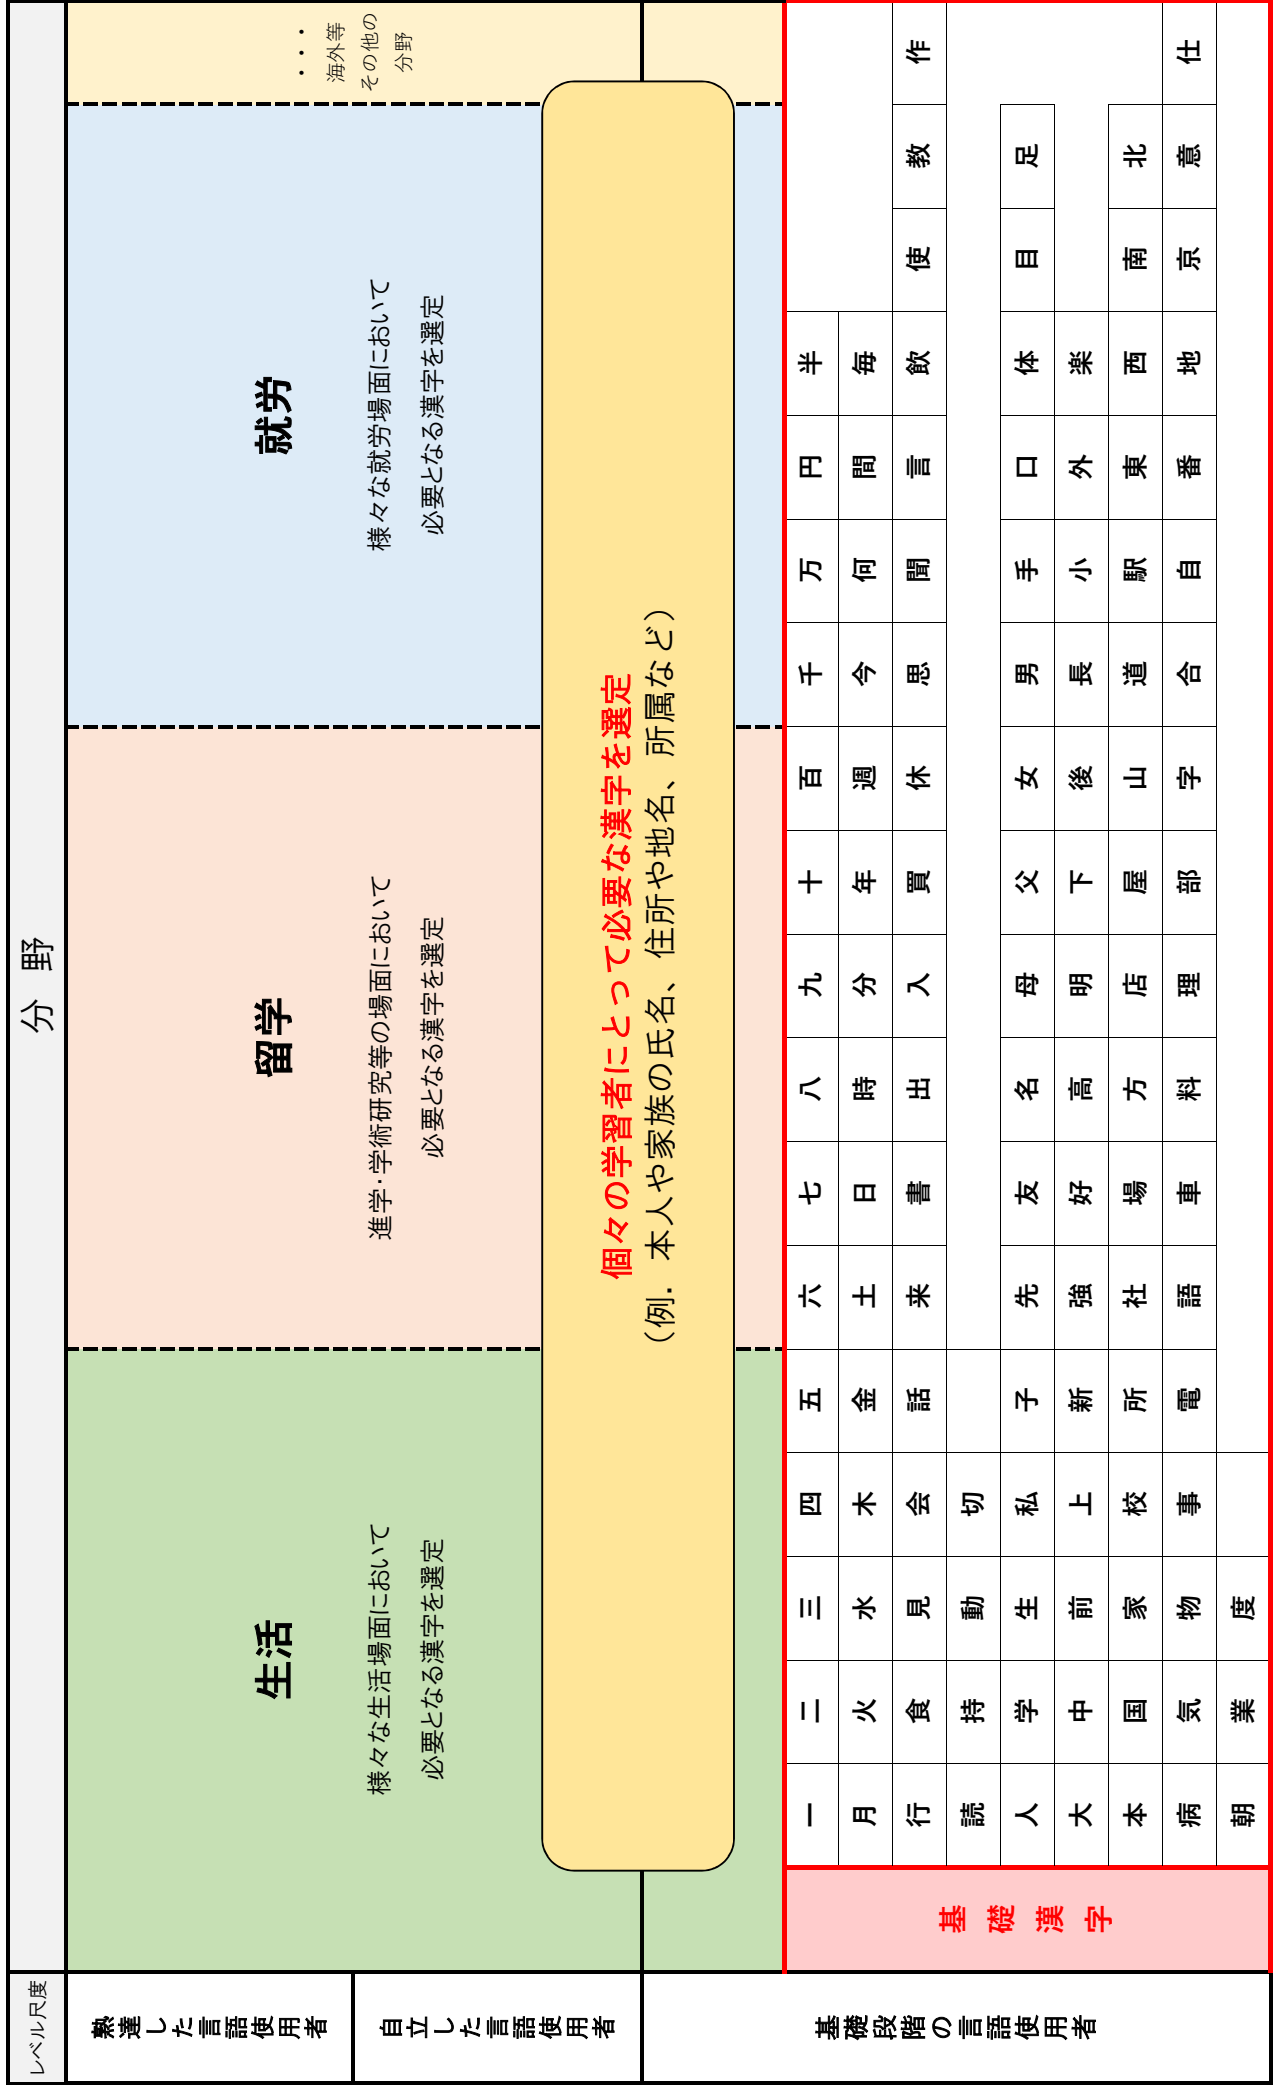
分野

生活
様々な生活場面において
必要となる漢字を選定

留学
進学･学術研究等の場面において
必要となる漢字を選定

就労
様々な就労場面において
必要となる漢字を選定

・・・
海外等
その他の
分野

個々の学習者にとって必要な漢字を選定
（例．本人や家族の氏名、住所や地名、所属など）

基礎漢字

| | | | | | | | | | | | | | | | | | | | | |
|---|---|---|---|---|---|---|---|---|---|---|---|---|---|---|---|---|---|---|---|---|
| 一 | 二 | 三 | 四 | 五 | 六 | 七 | 八 | 九 | 十 | 百 | 千 | 万 | 円 | 半 | | | |
| 月 | 火 | 水 | 木 | 金 | 土 | 日 | 時 | 分 | 年 | 週 | 今 | 何 | 間 | 毎 | | | |
| 行 | 食 | 見 | 会 | 話 | 来 | 書 | 出 | 入 | 買 | 休 | 思 | 聞 | 言 | 飲 | 使 | 教 | 作 |
| 読 | 持 | 動 | 切 | | | | | | | | | | | | | | |
| 人 | 学 | 生 | 私 | 子 | 先 | 友 | 名 | 母 | 父 | 女 | 男 | 手 | 口 | 体 | 目 | 足 | |
| 大 | 中 | 前 | 上 | 新 | 強 | 好 | 高 | 明 | 下 | 後 | 長 | 小 | 外 | 楽 | | | |
| 本 | 国 | 家 | 校 | 所 | 社 | 場 | 方 | 店 | 屋 | 山 | 道 | 駅 | 東 | 西 | 南 | 北 | |
| 病 | 気 | 物 | 事 | 電 | 語 | 車 | 料 | 理 | 部 | 字 | 合 | 自 | 番 | 地 | 京 | 意 | 仕 |
| 朝 | 業 | 度 | | | | | | | | | | | | | | | |

レベル尺度

熟達した言語使用者

自立した言語使用者

基礎段階の言語使用者